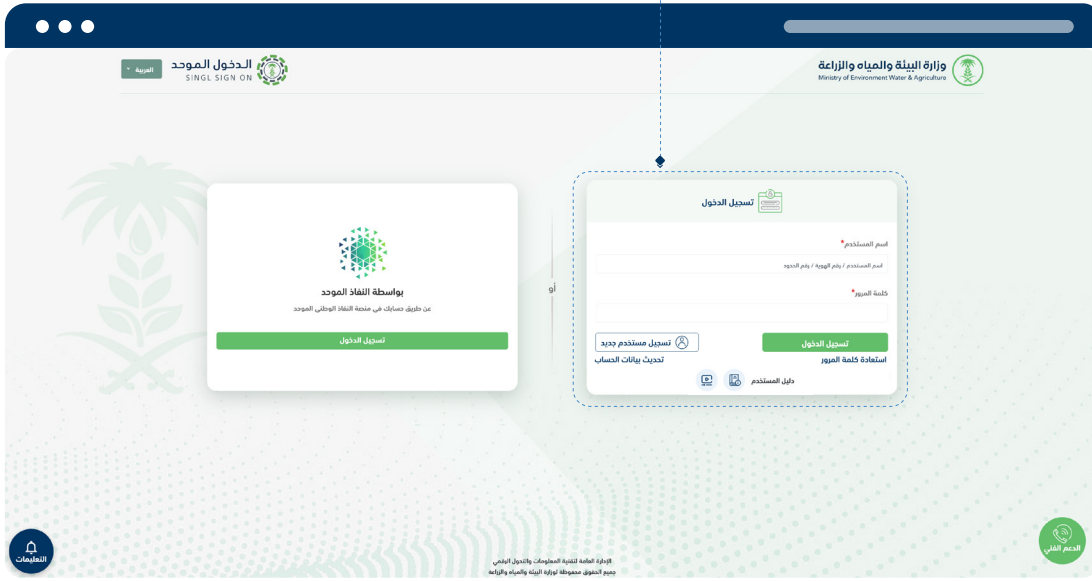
العربية
الـدخول الموحد
SINGL SIGN ON

وزارة البيئة والمياه والزراعة
Ministry of Environment Water & Agriculture

تسجيل الدخول

اسم المستخدم*
اسم المستخدم / رقم الهوية / رقم الحدود

كلمة المرور*

تسجيل الدخول
تسجيل مستخدم جديد
استعادة كلمة المرور
تحديث بيانات الحساب
دليل المستخدم

أو

بواسطة النفاذ الموحد
عن طريق حسابك في منصة النفاذ الوطني الموحد
تسجيل الدخول

الإدارة العامة لتقنية المعلومات والتحول الرقمي
جميع الحقوق محفوظة لوزارة البيئة والمياه والزراعة

التعليمات
الدعم الفني